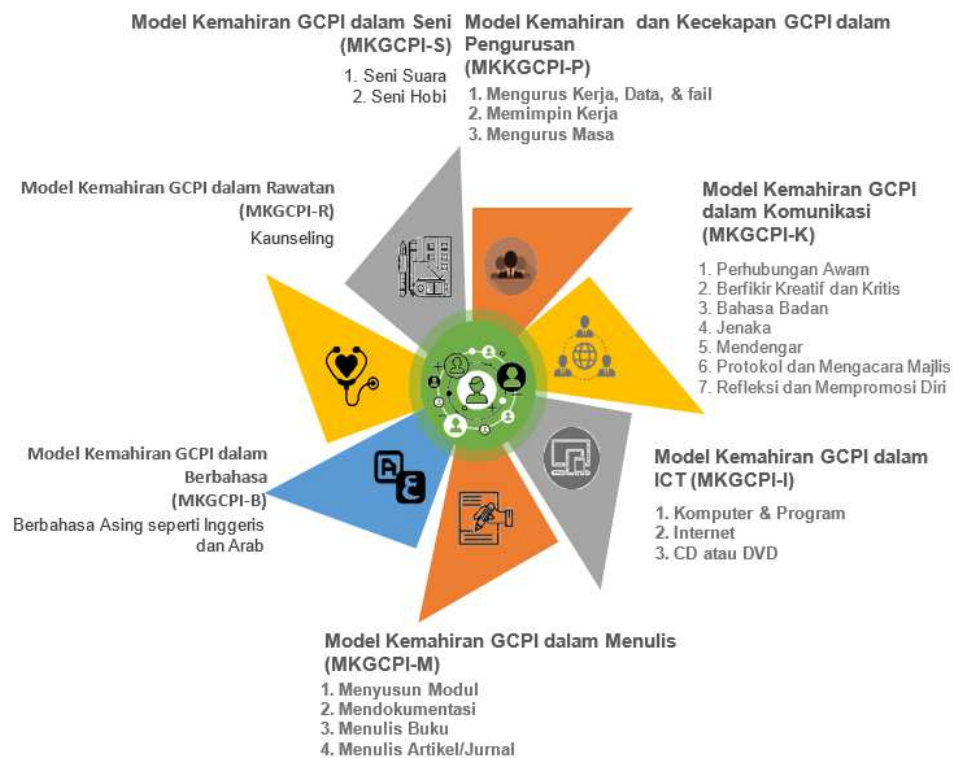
Model Kemahiran GCPI dalam Seni (MKGCPI-S)

1. Seni Suara
2. Seni Hobi

Model Kemahiran dan Kecekapan GCPI dalam Pengurusan (MKKGCPI-P)

1. Mengurus Kerja, Data, & fail
2. Memimpin Kerja
3. Mengurus Masa

Model Kemahiran GCPI dalam Rawatan (MKGCPI-R)

Kaunseling

Model Kemahiran GCPI dalam Komunikasi (MKGCPI-K)

1. Perhubungan Awam
2. Berfikir Kreatif dan Kritis
3. Bahasa Badan
4. Jenaka
5. Mendengar
6. Protokol dan Mengacara Majlis
7. Refleksi dan Mempromosi Diri

Model Kemahiran GCPI dalam Berbahasa (MKGCPI-B)

Berbahasa Asing seperti Inggeris dan Arab

Model Kemahiran GCPI dalam ICT (MKGCPI-I)

1. Komputer & Program
2. Internet
3. CD atau DVD

Model Kemahiran GCPI dalam Menulis (MKGCPI-M)

1. Menyusun Modul
2. Mendokumentasi
3. Menulis Buku
4. Menulis Artikel/Jurnal